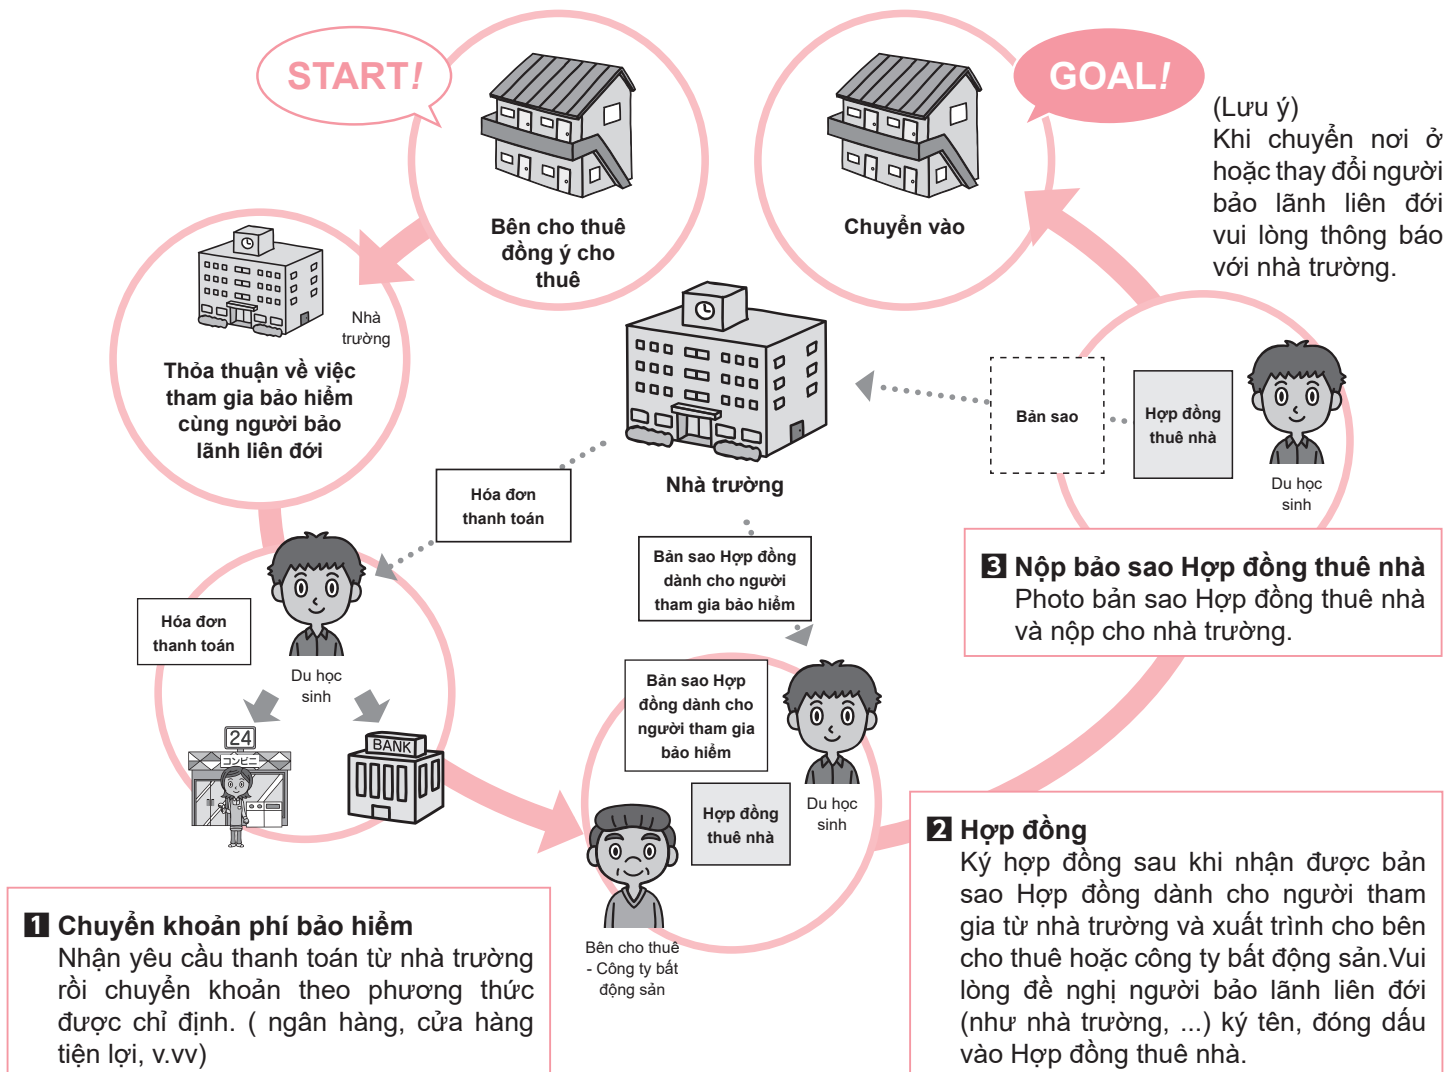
START!

Bên cho thuê đồng ý cho thuê

Chuyển vào

GOAL!

(Lưu ý)
Khi chuyển nơi ở hoặc thay đổi người bảo lãnh liên đới vui lòng thông báo với nhà trường.

Nhà trường

Thỏa thuận về việc tham gia bảo hiểm cùng người bảo lãnh liên đới

Nhà trường

Bản sao

Hợp đồng thuê nhà

Du học sinh

Hóa đơn thanh toán

Bản sao Hợp đồng dành cho người tham gia bảo hiểm

3 Nộp bảo sao Hợp đồng thuê nhà
Photo bản sao Hợp đồng thuê nhà và nộp cho nhà trường.

Hóa đơn thanh toán

Du học sinh

24
コンビニ

BANK

Bản sao Hợp đồng dành cho người tham gia bảo hiểm

Hợp đồng thuê nhà

Du học sinh

Bên cho thuê - Công ty bất động sản

2 Hợp đồng
Ký hợp đồng sau khi nhận được bản sao Hợp đồng dành cho người tham gia từ nhà trường và xuất trình cho bên cho thuê hoặc công ty bất động sản.Vui lòng đề nghị người bảo lãnh liên đới (như nhà trường, ...) ký tên, đóng dấu vào Hợp đồng thuê nhà.

1 Chuyển khoản phí bảo hiểm
Nhận yêu cầu thanh toán từ nhà trường rồi chuyển khoản theo phương thức được chỉ định. ( ngân hàng, cửa hàng tiện lợi, v.vv)